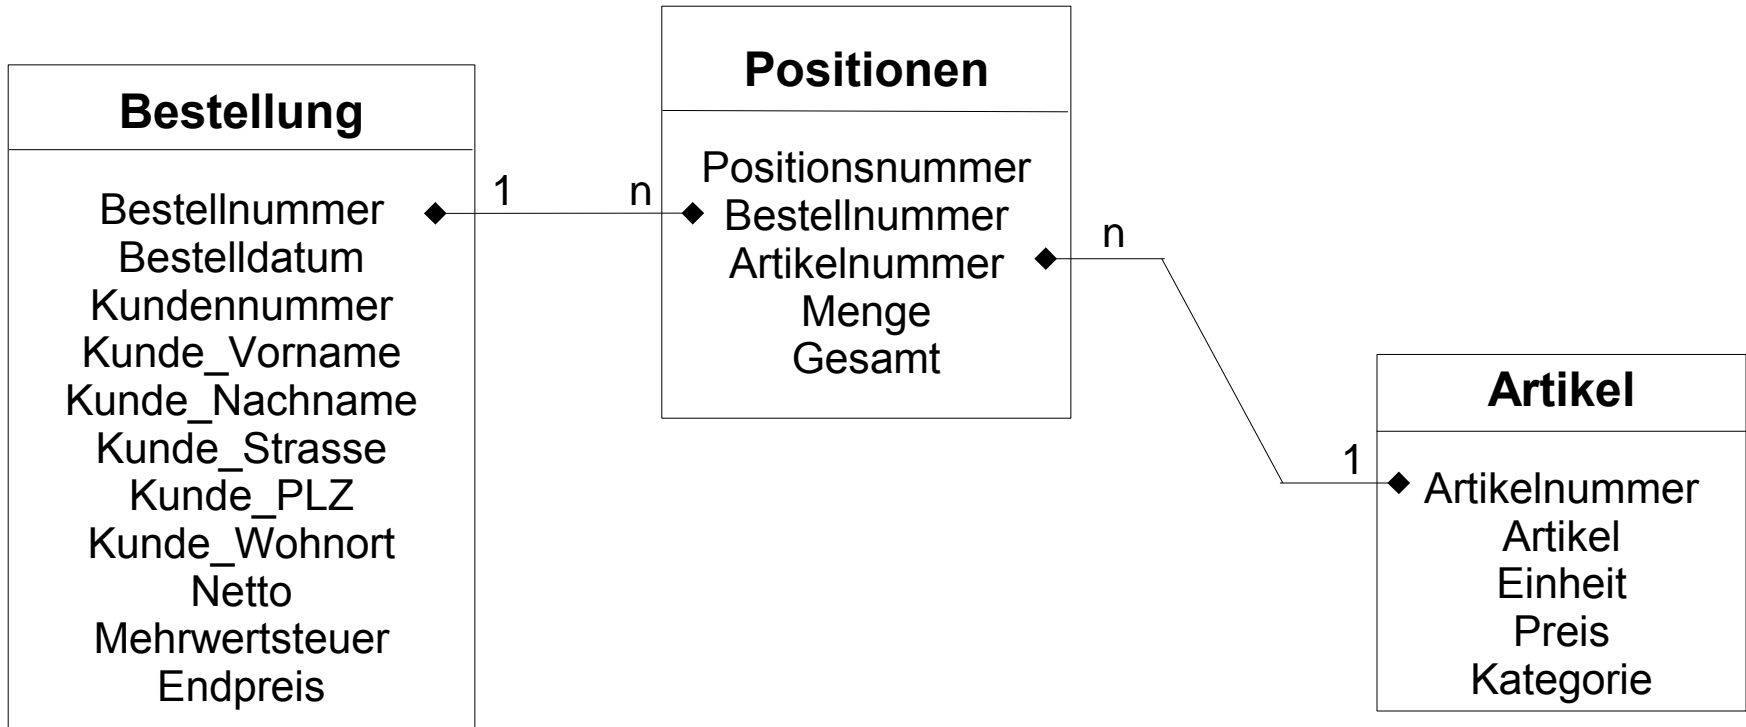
Bestellung

Bestellnummer
Bestelldatum
Kundennummer
Kunde_Vorname
Kunde_Nachname
Kunde_Strasse
Kunde_PLZ
Kunde_Wohnort
Netto
Mehrwertsteuer
Endpreis

1

n

Positionen

Positionsnummer
Bestellnummer
Artikelnummer
Menge
Gesamt

n

1

Artikel

Artikelnummer
Artikel
Einheit
Preis
Kategorie